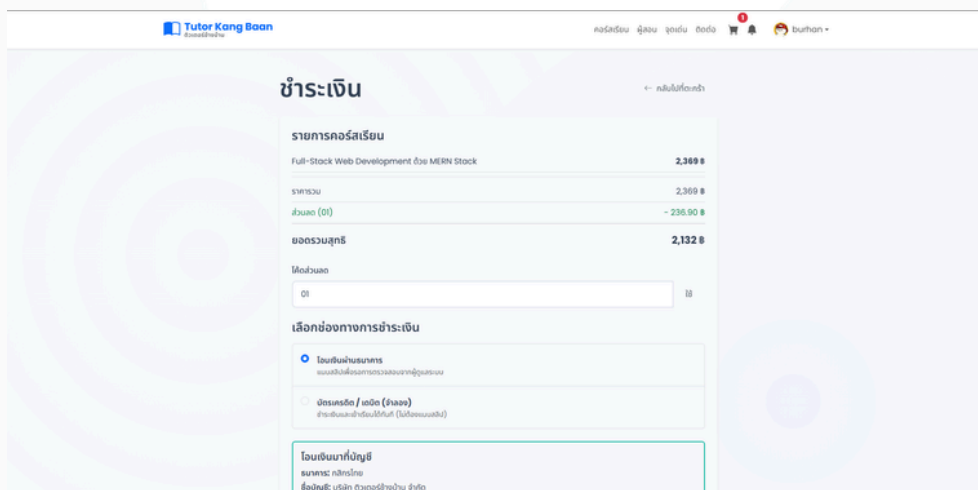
Tutor Kang Baan
ติวเตอร์ข้างบ้าน

คอร์สเรียน ผู้สอน จุดเด่น ติดต่อ 1 burhan

ชำระเงิน

← กลับไปที่ตะกร้า

รายการคอร์สเรียน

Full-Stack Web Development ด้วย MERN Stack 2,369 ฿

ราคารวม 2,369 ฿

ส่วนลด (01) - 236.90 ฿

ยอดรวมสุทธิ 2,132 ฿

โค้ดส่วนลด

01

ใช้

เลือกช่องทางการชำระเงิน

โอนเงินผ่านธนาคาร
แนบสลิปเพื่อรอการตรวจสอบจากผู้ดูแลระบบ

บัตรเครดิต / เดบิต (จำลอง)
ชำระเงินและเข้าเรียนได้ทันที (ไม่ต้องแนบสลิป)

โอนเงินมาที่บัญชี
ธนาคาร: กสิกรไทย
ชื่อบัญชี: บริษัท ติวเตอร์ข้างบ้าน จำกัด